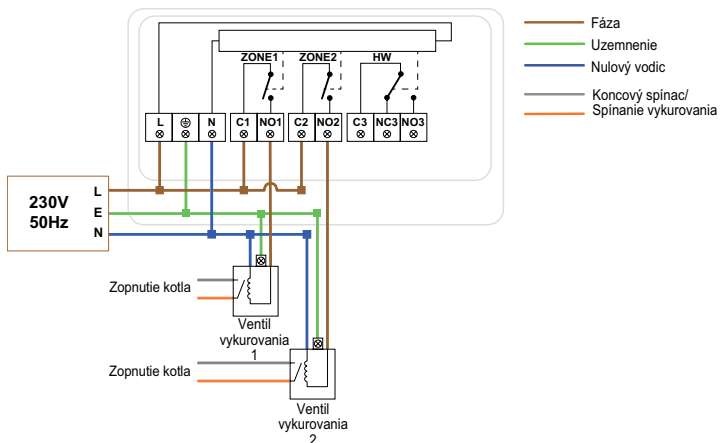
Fáza
Uzemnenie
Nulový vodic
Koncový spínac/
Spínanie vykurovania

ZONE1
ZONE2
HW

L
⊕
N
C1
NO1
C2
NO2
C3
NC3
NO3

230V
50Hz

L
E
N

Zopnutie kotla
Ventil
vykurovania
1

Zopnutie kotla
Ventil
vykurovania
2